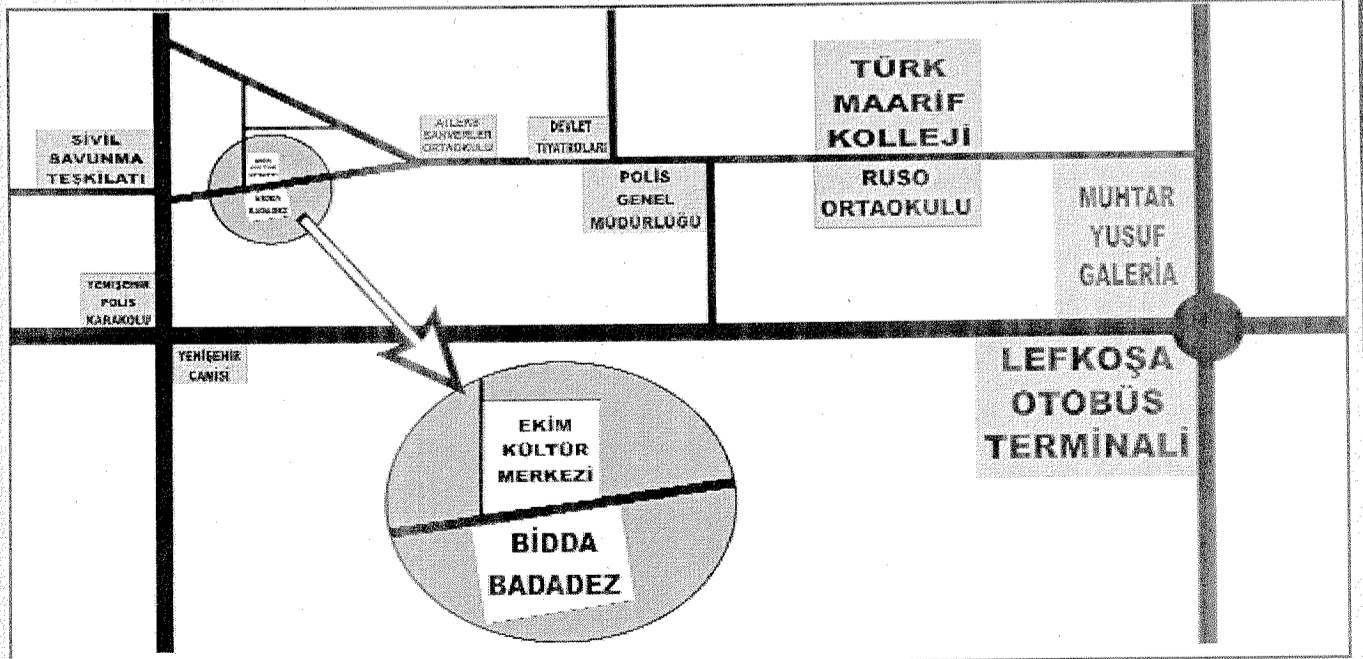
TÜRK MAARİF KOLLEJİ

SİVİL SAVUNMA TEŞKİLATI

ATLEKS SANVERLER ORTAOKULU

DEVLET TİYATROLARI

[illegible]

BİDDA BADADEZ

POLİS GENEL MÜDÜRLÜĞÜ

RUSO ORTAOKULU

MUHTAR YUSUF GALERİA

YENİŞEHİR POLİS KARAKOLU

YENİŞEHİR CAMİSİ

LEFKOŞA OTOBÜS TERMİNALİ

EKİM KÜLTÜR MERKEZİ

BİDDA BADADEZ